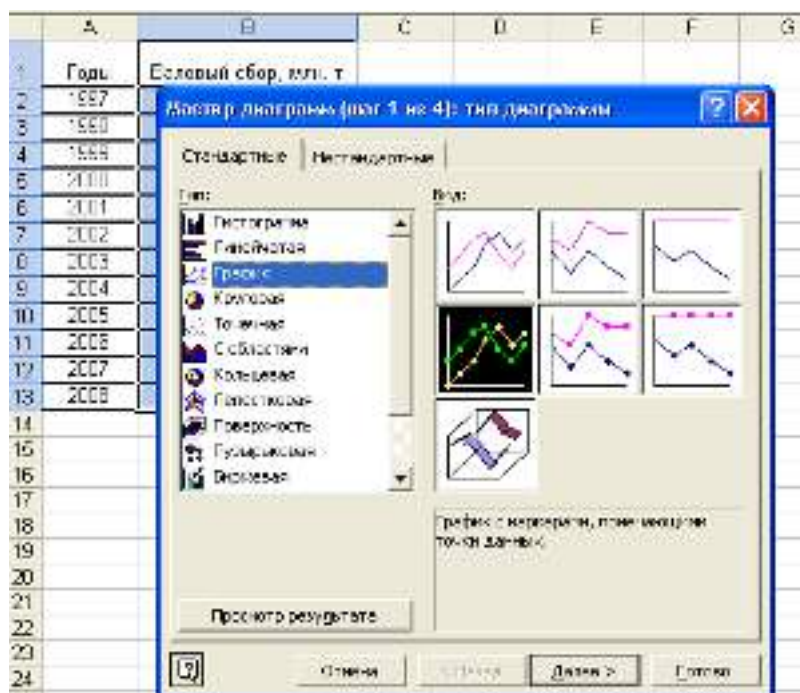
| | A | B | C | D | E | F | G |
|---|---|---|---|---|---|---|---|
| 1 | Годы | Валовый сбор, млн. т | | | | | |
| 2 | 1997 | | | | | | |
| 3 | 1998 | | | | | | |
| 4 | 1999 | | | | | | |
| 5 | 2000 | | | | | | |
| 6 | 2001 | | | | | | |
| 7 | 2002 | | | | | | |
| 8 | 2003 | | | | | | |
| 9 | 2004 | | | | | | |
| 10 | 2005 | | | | | | |
| 11 | 2006 | | | | | | |
| 12 | 2007 | | | | | | |
| 13 | 2008 | | | | | | |
| 14 | | | | | | | |
| 15 | | | | | | | |
| 16 | | | | | | | |
| 17 | | | | | | | |
| 18 | | | | | | | |
| 19 | | | | | | | |
| 20 | | | | | | | |
| 21 | | | | | | | |
| 22 | | | | | | | |
| 23 | | | | | | | |
| 24 | | | | | | | |

Мастер диаграмм (шаг 1 из 4): тип диаграммы

Стандартные | Нестандартные

Тип:
Гистограмма
Линейчатая
График
Круговая
Точечная
С областями
Кольцевая
Лепестковая
Поверхность
Пузырьковая
Биржевая

Вид:

График с маркерами, помечающими точки данных.

Просмотр результата

Отмена | < Назад | Далее > | Готово